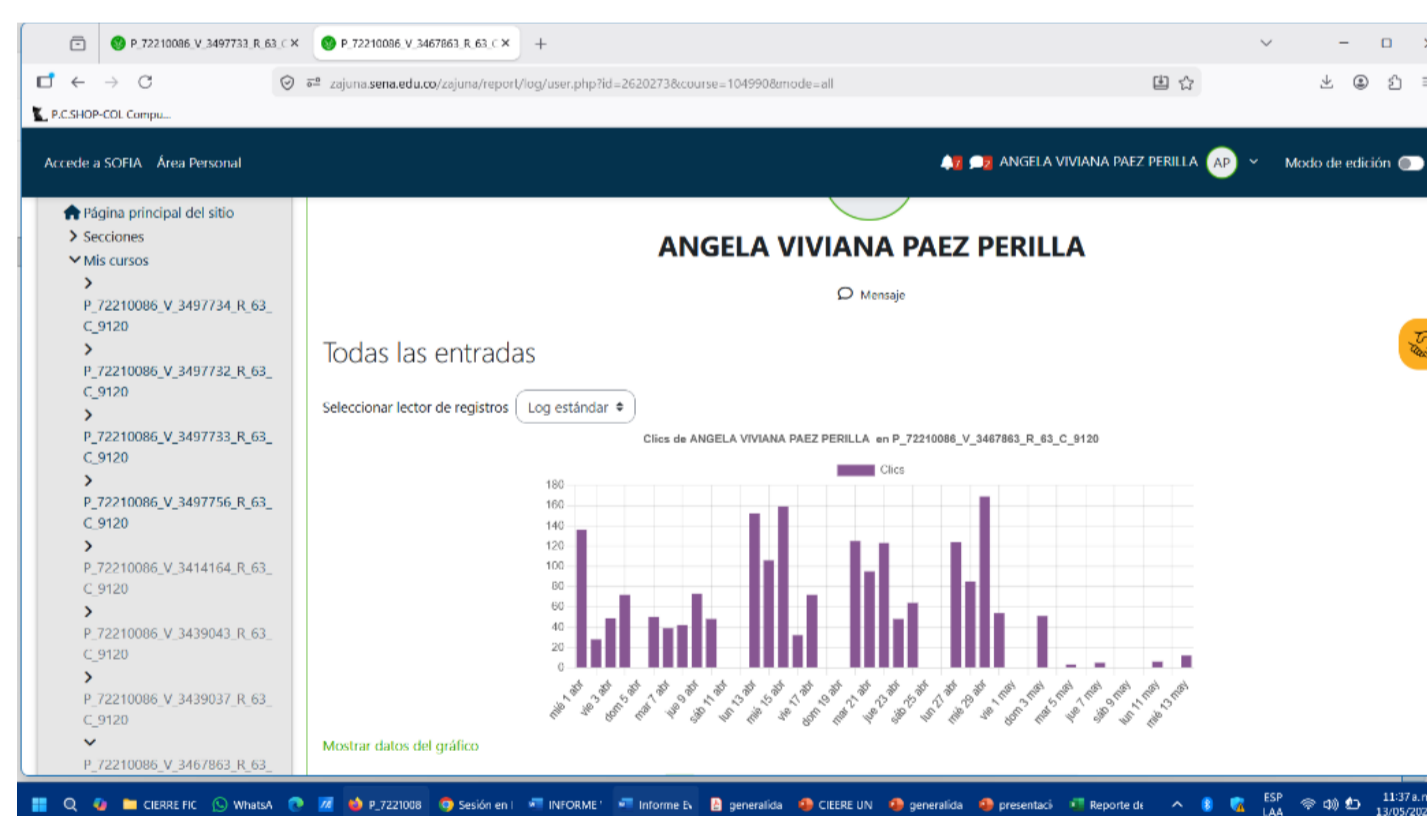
P_72210086_V_3497733_R_63_C ×
P_72210086_V_3467863_R_63_C ×
+

zajuna.sena.edu.co/zajuna/report/log/user.php?id=2620273&course=104990&mode=all

P.C.SHOP-COL Compu...

Accede a SOFIA   Área Personal

ANGELA VIVIANA PAEZ PERILLA   AP   Modo de edición

Página principal del sitio
Secciones
Mis cursos
P_72210086_V_3497734_R_63_C_9120
P_72210086_V_3497732_R_63_C_9120
P_72210086_V_3497733_R_63_C_9120
P_72210086_V_3497756_R_63_C_9120
P_72210086_V_3414164_R_63_C_9120
P_72210086_V_3439043_R_63_C_9120
P_72210086_V_3439037_R_63_C_9120
P_72210086_V_3467863_R_63_

ANGELA VIVIANA PAEZ PERILLA

Mensaje

Todas las entradas

Seleccionar lector de registros   Log estándar

Clics de ANGELA VIVIANA PAEZ PERILLA en P_72210086_V_3467863_R_63_C_9120

Clics

180
160
140
120
100
80
60
40
20
0

mié 1 abr, vie 3 abr, dom 5 abr, mar 7 abr, jue 9 abr, sáb 11 abr, lun 13 abr, mié 15 abr, vie 17 abr, dom 19 abr, mar 21 abr, jue 23 abr, sáb 25 abr, lun 27 abr, mié 29 abr, vie 1 may, dom 3 may, mar 5 may, jue 7 may, sáb 9 may, lun 11 may, mié 13 may

Mostrar datos del gráfico

CIERRE FIC   WhatsA   P_7221008   Sesión en   INFORME   Informe E   generalida   CIEERE UN   generalida   presentaci   Reporte de   ESP LAA   11:37 a.m. 13/05/202